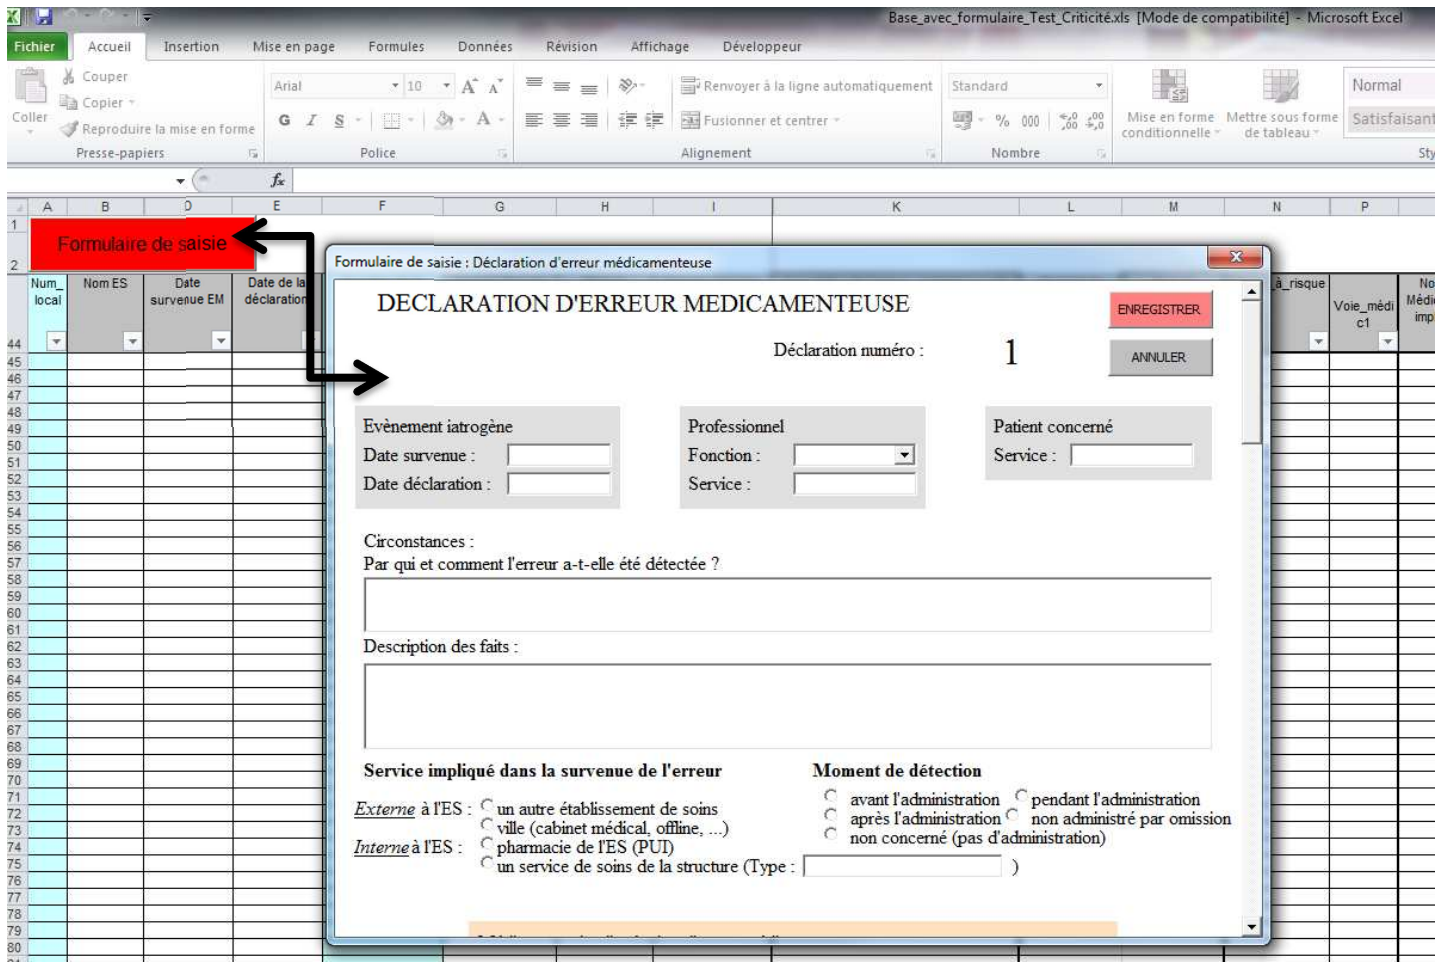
Base_avec_formulaire_Test_Criticité.xls [Mode de compatibilité] - Microsoft Excel

Fichier Accueil Insertion Mise en page Formules Données Révision Affichage Développeur

Coller
Couper
Copier
Reproduire la mise en forme
Presse-papiers

Arial 10
G I S
Police

Renvoyer à la ligne automatiquement
Fusionner et centrer
Alignement

Standard
% 000
Nombre

Mise en forme conditionnelle
Mettre sous forme de tableau

Normal
Satisfaisant
Sty

$f_x$

A B D E F G H I K L M N P

1
Formulaire de saisie
2
Num_ local
Nom ES
Date survenue EM
Date de la déclaration
à_risque
Voie_médi c1
No Médi imp

44 45 46 47 48 49 50 51 52 53 54 55 56 57 58 59 60 61 62 63 64 65 66 67 68 69 70 71 72 73 74 75 76 77 78 79 80

Formulaire de saisie : Déclaration d'erreur médicamenteuse

DECLARATION D'ERREUR MEDICAMENTEUSE

ENREGISTRER

Déclaration numéro : 1

ANNULER

Evènement iatrogène
Date survenue :
Date déclaration :

Professionnel
Fonction :
Service :

Patient concerné
Service :

Circonstances :
Par qui et comment l'erreur a-t-elle été détectée ?

Description des faits :

Service impliqué dans la survenue de l'erreur
Externe à l'ES : un autre établissement de soins
ville (cabinet médical, offline, ...)
Interne à l'ES : pharmacie de l'ES (PUI)
un service de soins de la structure (Type : )

Moment de détection
avant l'administration
pendant l'administration
après l'administration
non administré par omission
non concerné (pas d'administration)

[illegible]